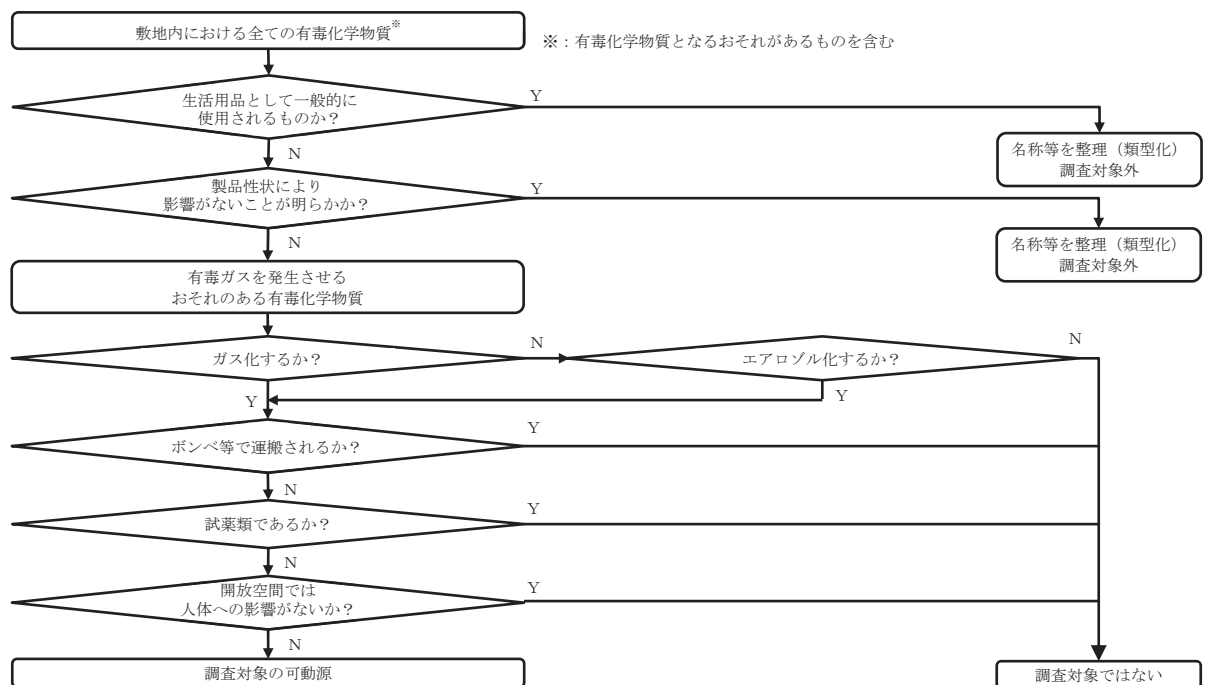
敷地内における全ての有毒化学物質$^{※}$

※：有毒化学物質となるおそれがあるものを含む

生活用品として一般的に使用されるものか？

Y

名称等を整理（類型化）
調査対象外

N

製品性状により影響がないことが明らかか？

Y

名称等を整理（類型化）
調査対象外

N

有毒ガスを発生させるおそれのある有毒化学物質

ガス化するか？

N

エアロゾル化するか？

N

Y

Y

ボンベ等で運搬されるか？

Y

N

試薬類であるか？

Y

N

開放空間では人体への影響がないか？

Y

N

調査対象の可動源

調査対象ではない